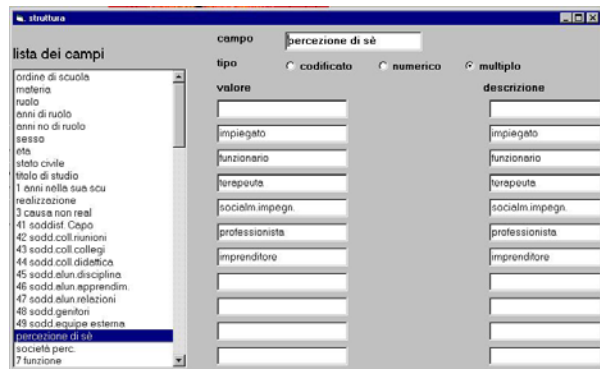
struttura

lista dei campi

ordine di scuola
materia
ruolo
anni di ruolo
anni no di ruolo
sesso
eta
stato civile
titolo di studio
1 anni nella sua scu
realizzazione
3 causa non real
41 soddisf. Capo
42 sodd.coll.riunioni
43 sodd.coll.collegi
44 sodd.coll.didattica
45 sodd.alun.disciplina
46 sodd.alun.apprendim.
47 sodd.alun.relazioni
48 sodd.genitori
49 sodd.equipe esterna
percezione di sè
società perc.
7 funzione

campo percezione di sè

tipo codificato numerico multiplo

valore

impiegato
funzionario
terapeuta
socialm.impegn.
professionista
imprenditore

descrizione

impiegato
funzionario
terapeuta
socialm.impegn.
professionista
imprenditore